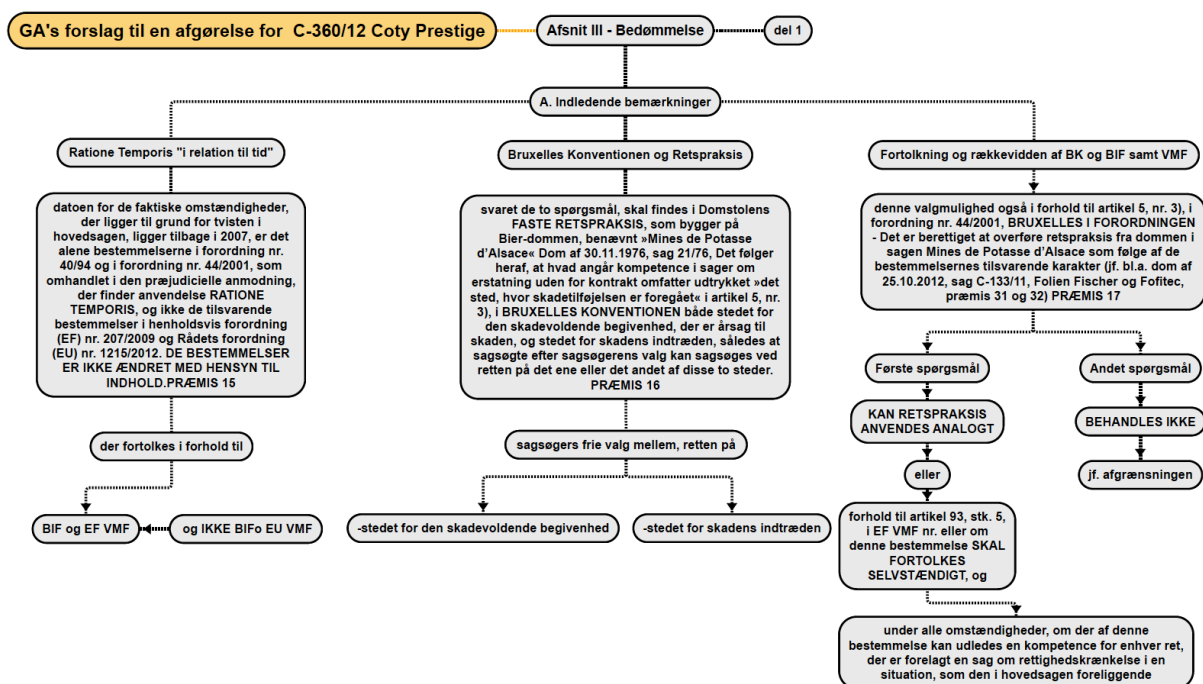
GA's forslag til en afgørelse for C-360/12 Coty Prestige

Afsnit III - Bedømmelse

del 1

A. Indledende bemærkninger

Ratione Temporis "i relation til tid"

datoen for de faktiske omstændigheder, der ligger til grund for tvisten i hovedsagen, ligger tilbage i 2007, er det alene bestemmelserne i forordning nr. 40/94 og i forordning nr. 44/2001, som omhandlet i den præjudicielle anmodning, der finder anvendelse RATIONE TEMPORIS, og ikke de tilsvarende bestemmelser i henholdsvis forordning (EF) nr. 207/2009 og Rådets forordning (EU) nr. 1215/2012. DE BESTEMMELSER ER IKKE ÆNDRET MED HENSYN TIL INDHOLD.PRÆMIS 15

der fortolkes i forhold til

BIF og EF VMF

og IKKE BIFo EU VMF

Bruxelles Konventionen og Retspraksis

svaret de to spørgsmål, skal findes i Domstolens FASTE RETSPRAKSIS, som bygger på Bier-dommen, benævnt »Mines de Potasse d'Alsace« Dom af 30.11.1976, sag 21/76, Det følger heraf, at hvad angår kompetence i sager om erstatning uden for kontrakt omfatter udtrykket »det sted, hvor skadetilføjelsen er foregået« i artikel 5, nr. 3), i BRUXELLES KONVENTIONEN både stedet for den skadevoldende begivenhed, der er årsag til skaden, og stedet for skadens indtræden, således at sagsøgte efter sagsøgerens valg kan sagsøges ved retten på det ene eller det andet af disse to steder. PRÆMIS 16

sagsøgers frie valg mellem, retten på

-stedet for den skadevoldende begivenhed

-stedet for skadens indtræden

Fortolkning og rækkevidden af BK og BIF samt VMF

denne valgmulighed også i forhold til artikel 5, nr. 3), i forordning nr. 44/2001, BRUXELLES I FORORDNINGEN - Det er berettiget at overføre retspraksis fra dommen i sagen Mines de Potasse d'Alsace som følge af de bestemmelsernes tilsvarende karakter (jf. bl.a. dom af 25.10.2012, sag C-133/11, Folien Fischer og Fofitec, præmis 31 og 32) PRÆMIS 17

Første spørgsmål

KAN RETSPRAKSIS ANVENDES ANALOGT

eller

forhold til artikel 93, stk. 5, i EF VMF nr. eller om denne bestemmelse SKAL FORTOLKES SELVSTÆNDIGT, og

under alle omstændigheder, om der af denne bestemmelse kan udledes en kompetence for enhver ret, der er forelagt en sag om rettighedskrænkelse i en situation, som den i hovedsagen foreliggende

Andet spørgsmål

BEHANDLES IKKE

jf. afgrænsningen